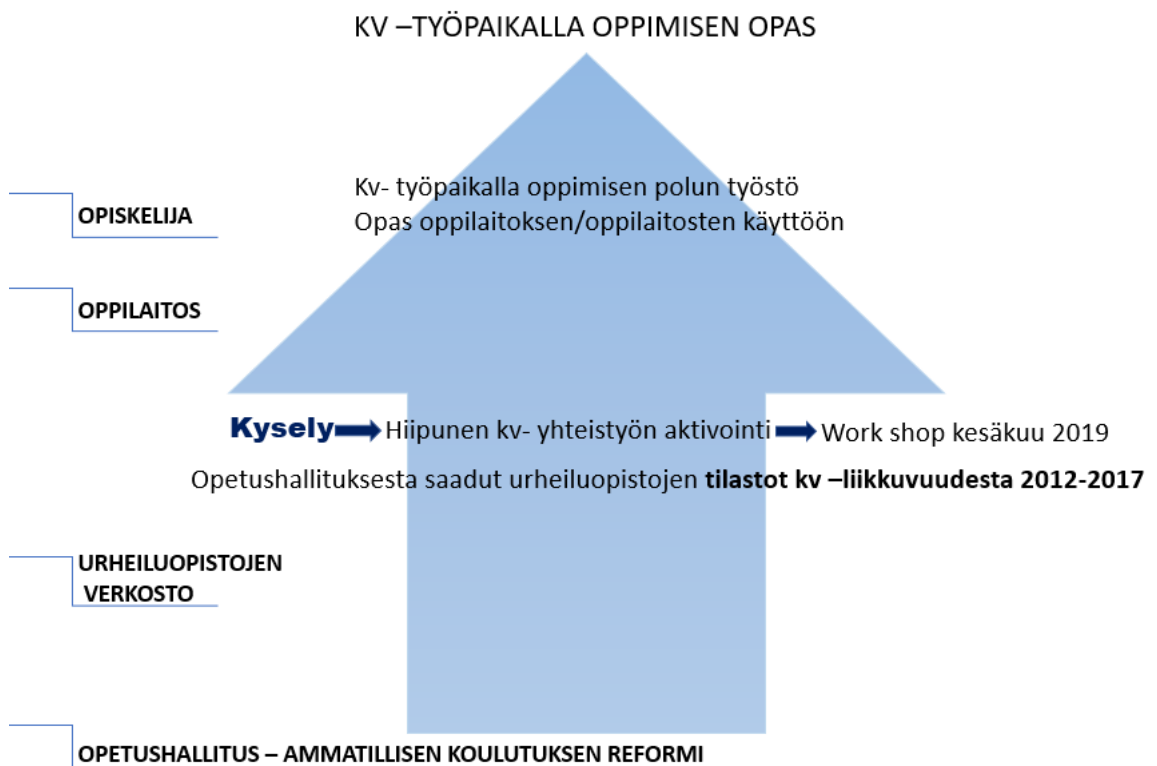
KV –TYÖPAIKALLA OPPIMISEN OPAS

Kv- työpaikalla oppimisen polun työstö
Opas oppilaitoksen/oppilaitosten käyttöön

OPISKELIJA

OPPILAITOS

Kysely Hiipunen kv- yhteistyön aktivointi Work shop kesäkuu 2019

Opetushallituksesta saadut urheiluopistojen **tilastot kv –liikkuvuudesta 2012-2017**

URHEILUOPISTOJEN VERKOSTO

OPETUSHALLITUS – AMMATILLISEN KOULUTUKSEN REFORMI